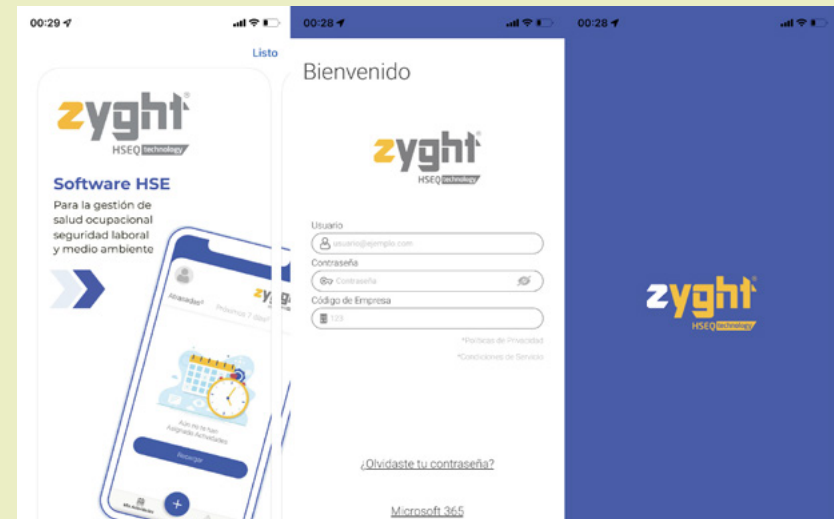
00:29

Listo

zyght
HSEQ technology

Software HSE

Para la gestión de salud ocupacional seguridad laboral y medio ambiente

Atrasadas Próximos 7 días

zy

Aún no te han Asignado Actividades

Recargar

Mis Actividades

00:28

Bienvenido

zyght
HSEQ technology

Usuario

usuario@ejemplo.com

Contraseña

Contraseña

Código de Empresa

123

*Políticas de Privacidad

*Condiciones de Servicio

¿Olvidaste tu contraseña?

Microsoft 365

00:28

zyght
HSEQ technology